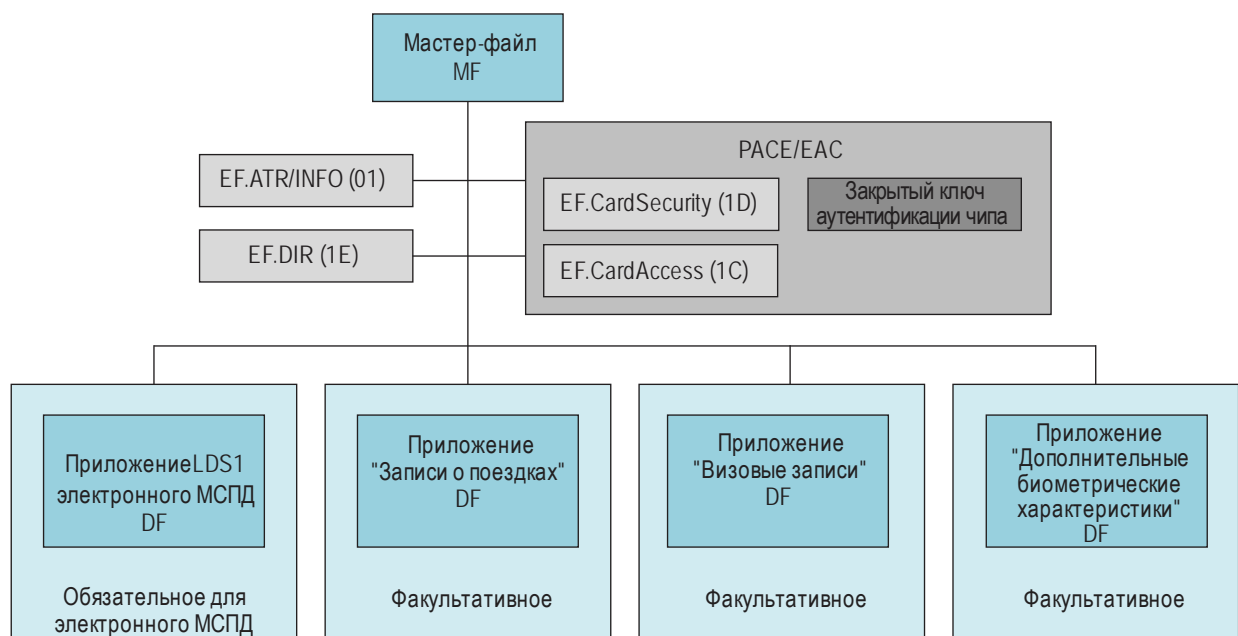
Мастер-файл
MF

EF.ATR/INFO (01)

EF.DIR (1E)

PACE/EAC

EF.CardSecurity (1D)

Закрытый ключ аутентификации чипа

EF.CardAccess (1C)

ПриложениеLDS1 электронного МСПД DF

Обязательное для электронного МСПД

Приложение "Записи о поездках" DF

Факультативное

Приложение "Визовые записи" DF

Факультативное

Приложение "Дополнительные биометрические характеристики" DF

Факультативное